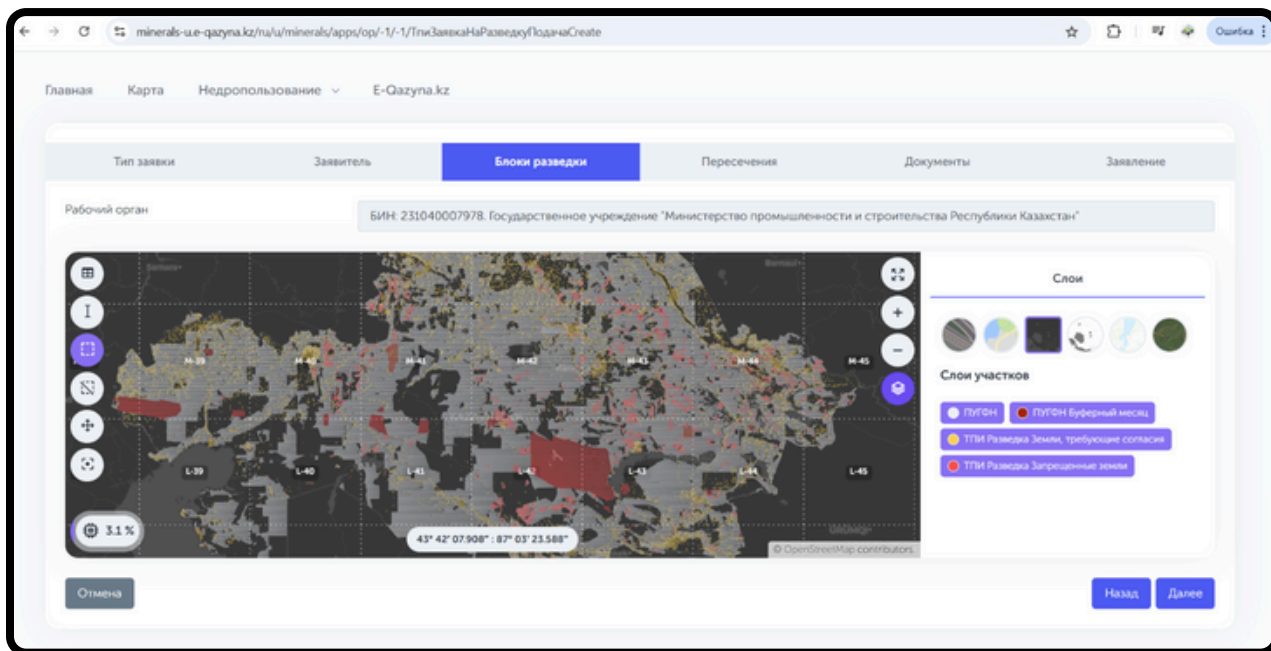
minerals-u.e-qazyna.kz/ru/u/minerals/apps/op/-1/-1/ТпиЗаявкаНаРазведкуПодачаCreate

Ошибка

Главная Карта Недропользование E-Qazyna.kz

Тип заявки | Заявитель | Блоки разведки | Пересечения | Документы | Заявление

Рабочий орган

БИН: 231040007978. Государственное учреждение "Министерство промышленности и строительства Республики Казахстан"

M-39 M-40 M-41 M-42 M-43 M-44 M-45

L-39 L-40 L-41 L-42 L-43 L-44 L-45

3.1 %

43° 42' 07.908" : 87° 03' 23.588"

© OpenStreetMap contributors

Слои

Слои участков

ПУГФН

ПУГФН Буферный месяц

ТПИ Разведка Земли, требующие согласия

ТПИ Разведка Запрещенные земли

Отмена

Назад Далее